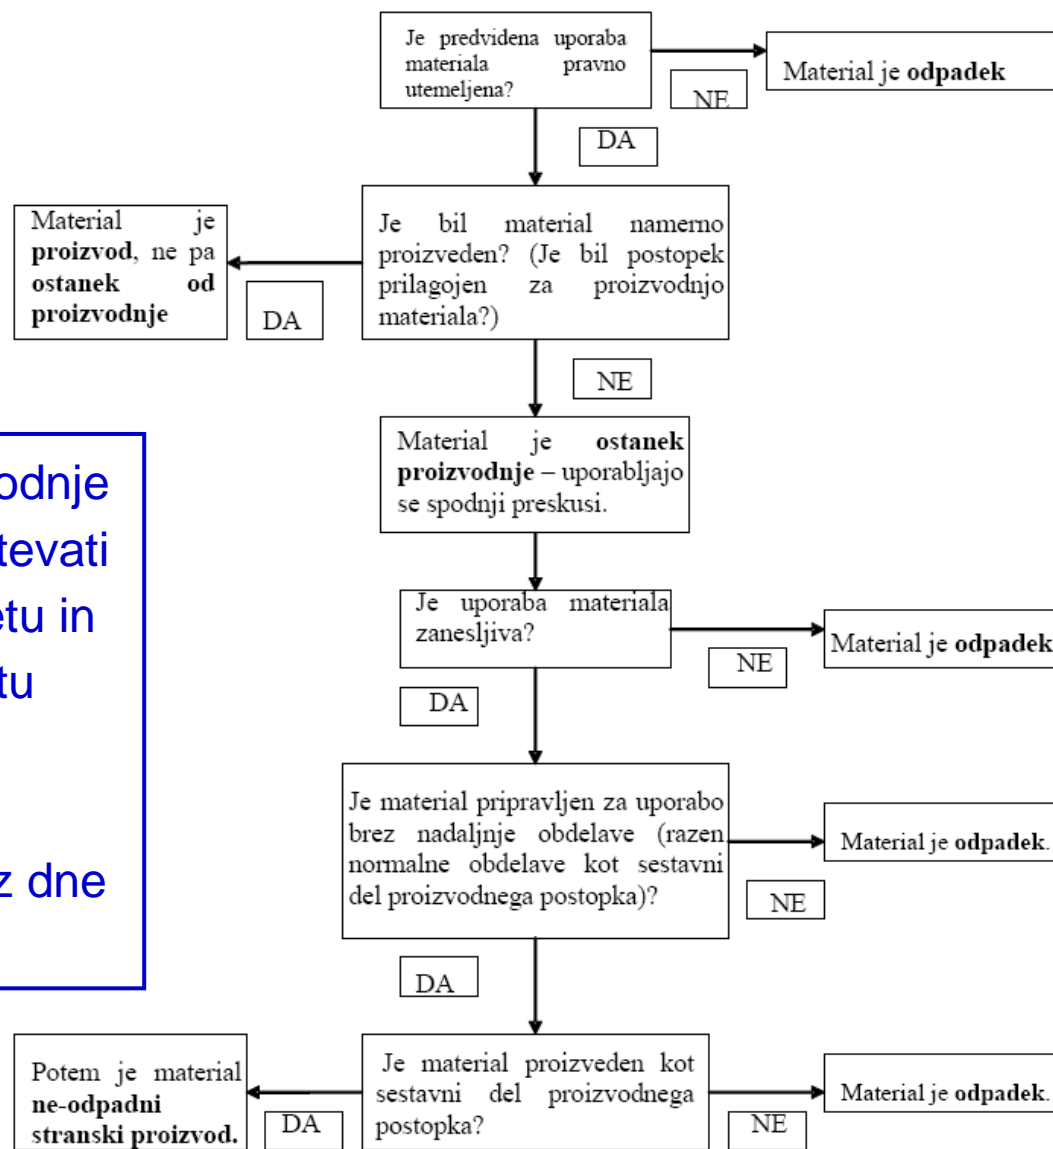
Je predvidena uporaba materiala pravno utemeljena?

NE

Material je **odpadek**

DA

Material je **proizvod**, ne pa **ostanek od proizvodnje**

DA

Je bil material namerno proizveden? (Je bil postopek prilagojen za proizvodnjo materiala?)

NE

Material je **ostanek proizvodnje** – uporabljajo se spodnji preskusi.

odnje
tevati
etu in
tu

z dne

Je uporaba materiala zanesljiva?

NE

Material je **odpadek**

DA

Je material pripravljen za uporabo brez nadaljnje obdelave (razen normalne obdelave kot sestavni del proizvodnega postopka)?

NE

Material je **odpadek**.

DA

Potem je material **ne-odpadni stranski proizvod.**

DA

Je material proizveden kot sestavni del proizvodnega postopka?

NE

Material je **odpadek**.